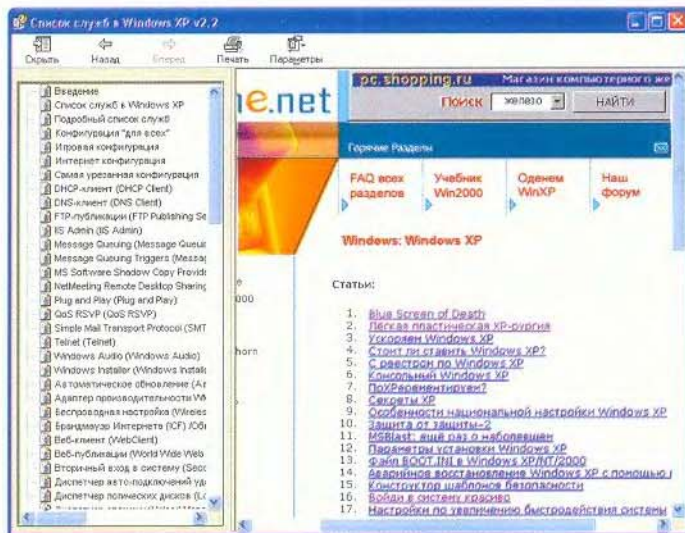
Список служб в Windows XP v2.2

Скрыть Назад Вперед Печать Параметры

Введение
Список служб в Windows XP
Подробный список служб
Конфигурация "для всех"
Игровая конфигурация
Интернет конфигурация
Самая урезанная конфигурация
DHCP-клиент (DHCP Client)
DNS-клиент (DNS Client)
FTP-публикации (FTP Publishing Se
IIS Admin (IIS Admin)
Message Queuing (Message Queui
Message Queuing Triggers (Messag
MS Software Shadow Copy Provid
NetMeeting Remote Desktop Sharing
Plug and Play (Plug and Play)
QoS RSVP (QoS RSVP)
Simple Mail Transport Protocol (SMT
Telnet (Telnet)
Windows Audio (Windows Audio)
Windows Installer (Windows Install
Автоматическое обновление (Au
Адаптер производительности WI
Беспроводная настройка (Wireles
Брандмауэр Интернета (ICF) /Об
Веб-клиент (WebClient)
Веб-публикации (World Wide Web
Вторичный вход в систему (Seco
Диспетчер авто-подключений уда
Диспетчер логических дисков (Lo
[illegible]

e.net

pc.shopping.ru Магазин компьютерного же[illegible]
Поиск железо НАЙТИ

Горячие Разделы

FAQ всех разделов
Учебник Win2000
Оденем WinXP
Наш форум

Windows: Windows XP

000
horn

Статьи:

1. Blue Screen of Death
2. Лёгкая пластическая XP-ругия
3. Ускоряем Windows XP
4. Стоит ли ставить Windows XP?
5. С реестром по Windows XP
6. Консольный Windows XP
7. ПоХРеревентируем?
8. Секреты XP
9. Особенности национальной настройки Windows XP
10. Защита от защиты-2
11. MSBlast: ещё раз о наболевшем
12. Параметры установки Windows XP
13. Файл BOOT.INI в Windows XP/NT/2000
14. Аварийное восстановление Windows XP с помощью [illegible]
15. Конструктор шаблонов безопасности
16. Войди в систему красиво
17. Настройки по увеличению быстродействия системы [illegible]